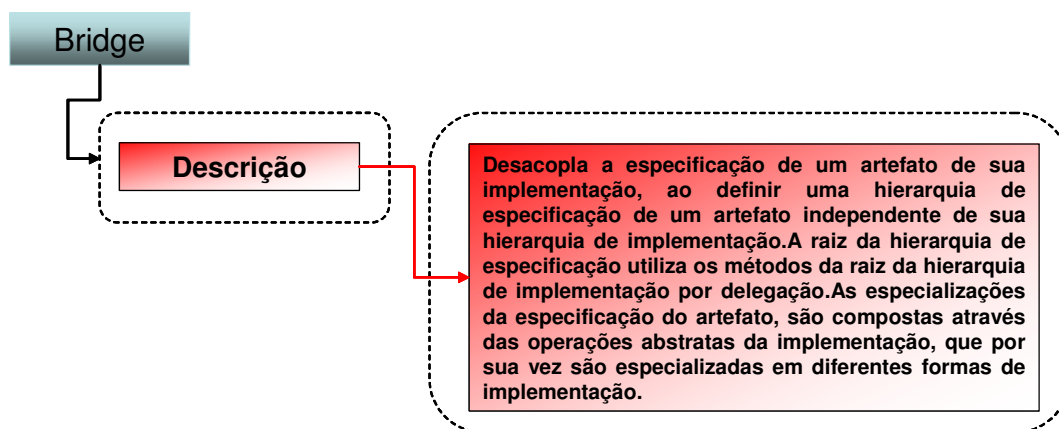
Bridge

Descrição

Desacopla a especificação de um artefato de sua implementação, ao definir uma hierarquia de especificação de um artefato independente de sua hierarquia de implementação.A raiz da hierarquia de especificação utiliza os métodos da raiz da hierarquia de implementação por delegação.As especializações da especificação do artefato, são compostas através das operações abstratas da implementação, que por sua vez são especializadas em diferentes formas de implementação.